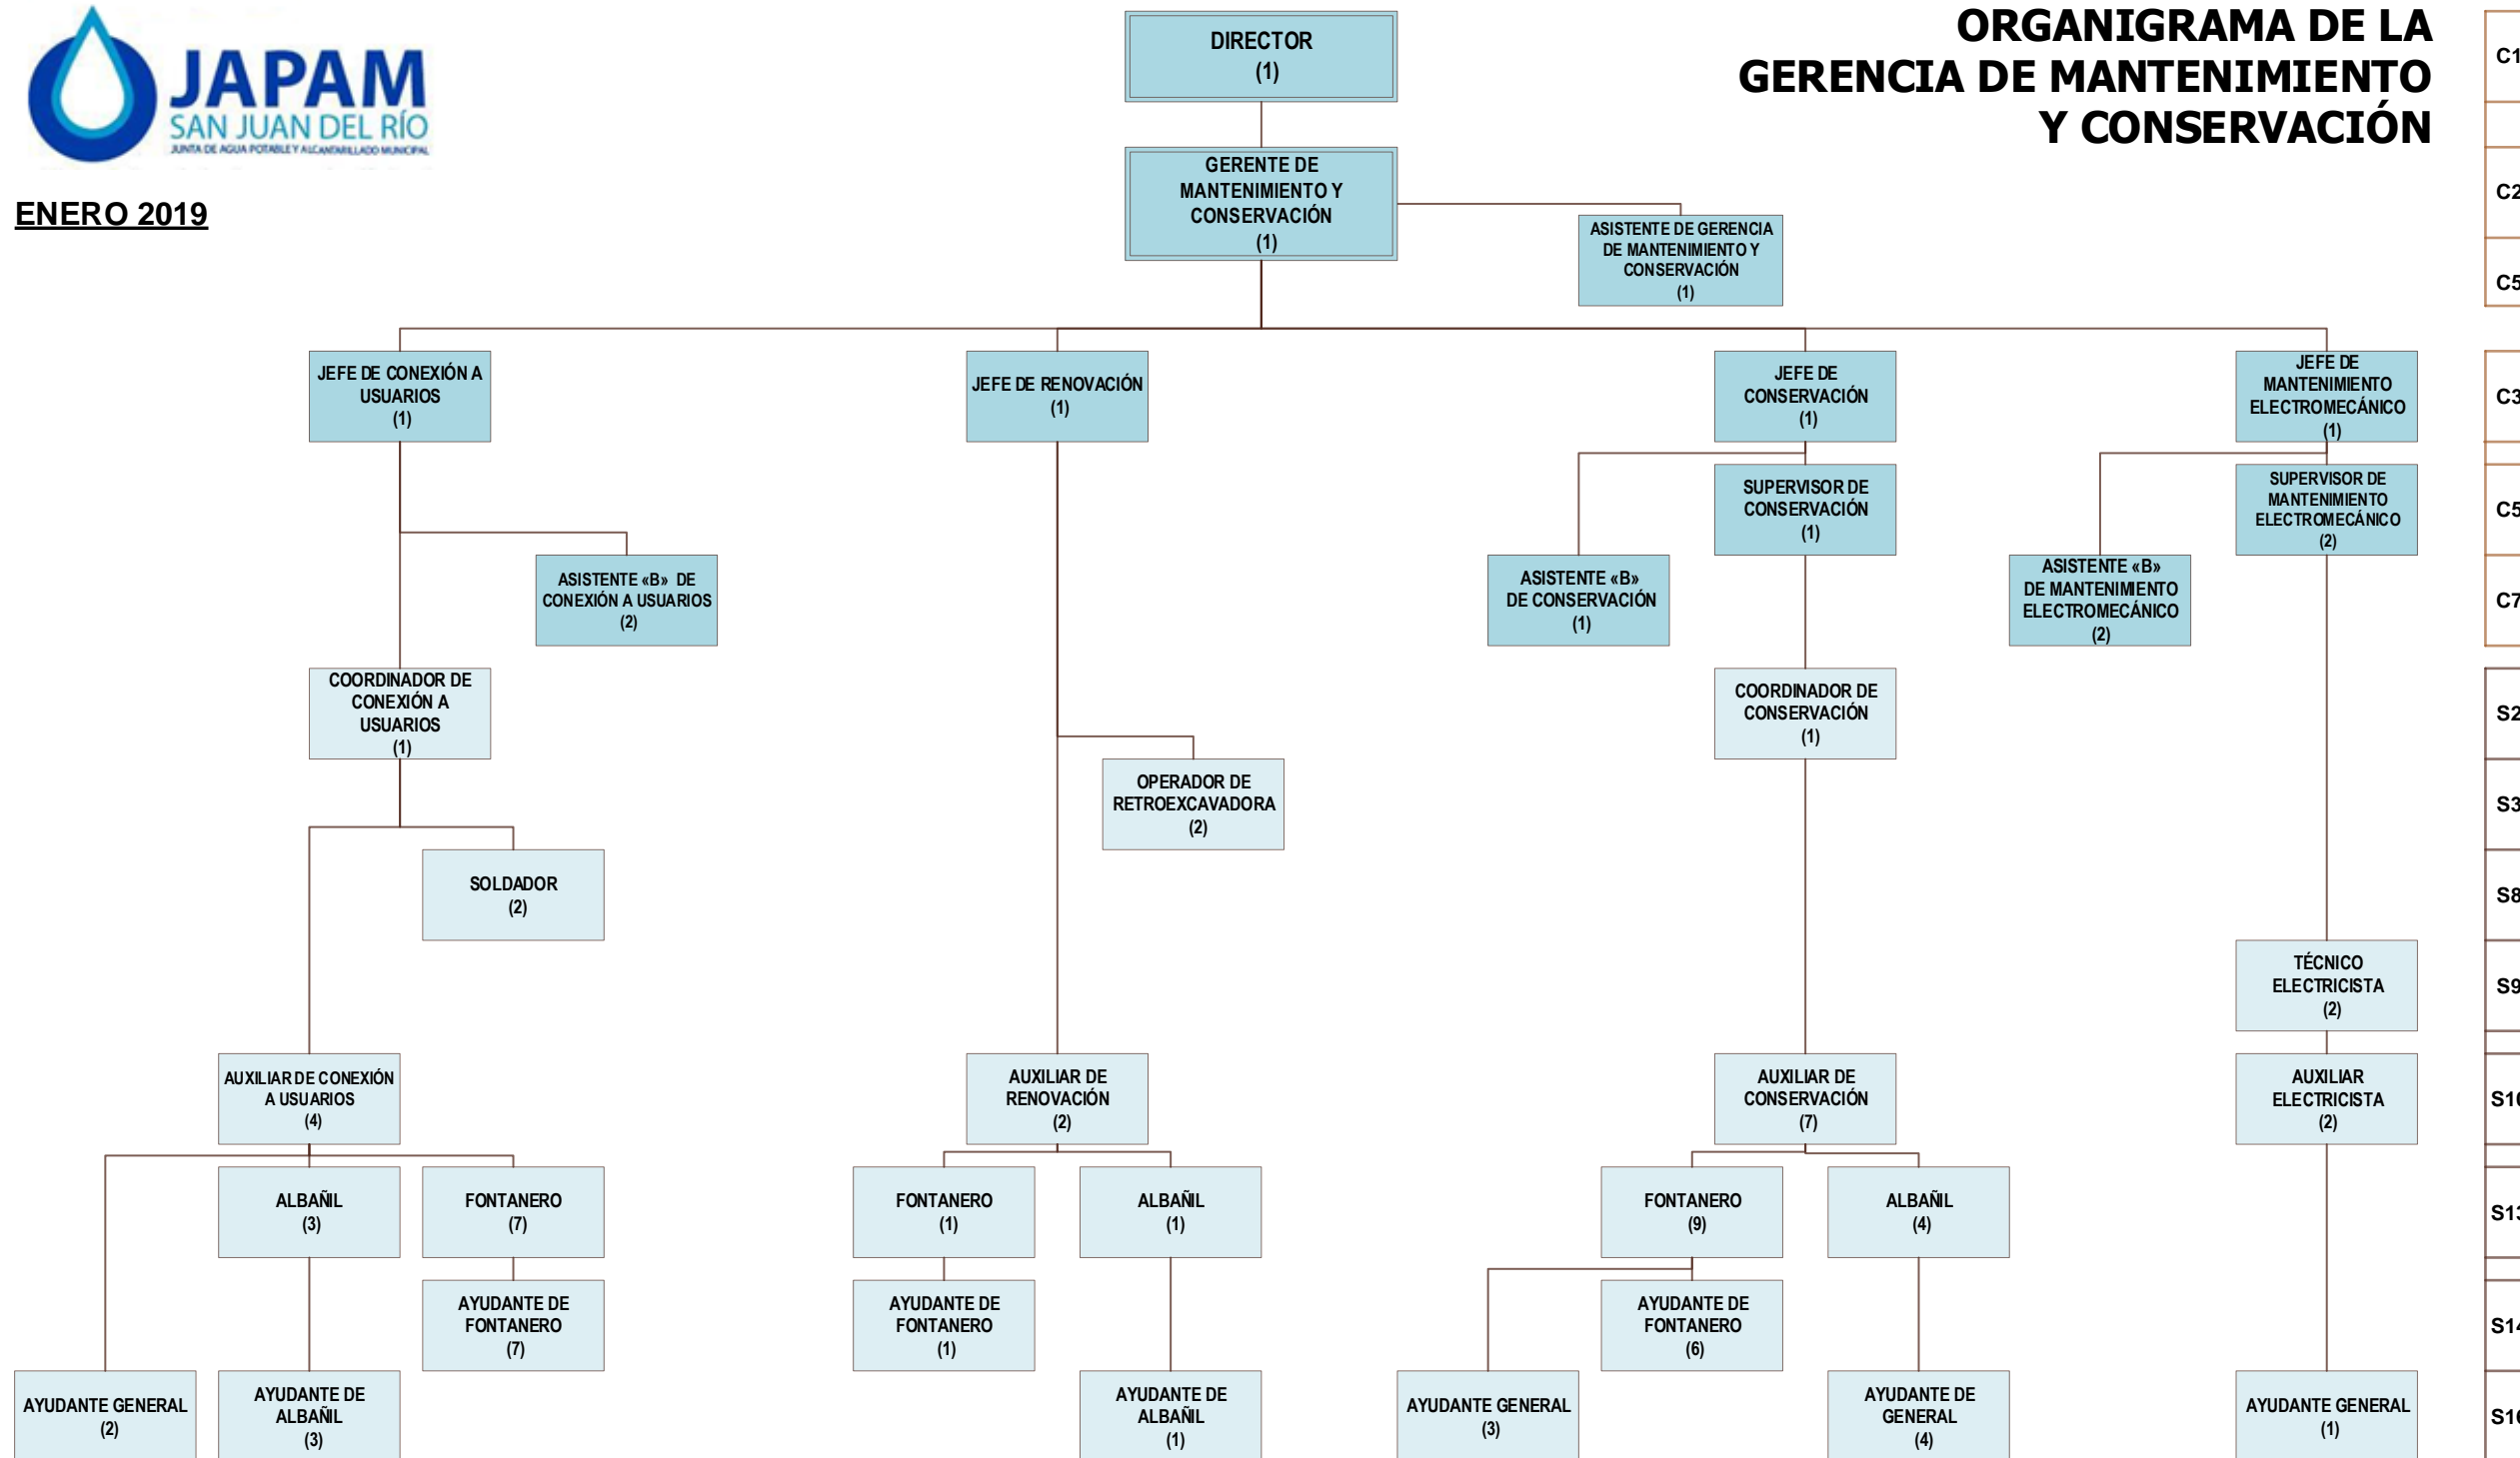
JAPAM
SAN JUAN DEL RÍO
JUNTA DE AGUA POTABLE Y ALCANTARILLADO MUNICIPAL

ENERO 2019

ORGANIGRAMA DE LA GERENCIA DE MANTENIMIENTO Y CONSERVACIÓN

DIRECTOR (1)

GERENTE DE MANTENIMIENTO Y CONSERVACIÓN (1)

ASISTENTE DE GERENCIA DE MANTENIMIENTO Y CONSERVACIÓN (1)

JEFE DE CONEXIÓN A USUARIOS (1)

JEFE DE RENOVACIÓN (1)

JEFE DE CONSERVACIÓN (1)

JEFE DE MANTENIMIENTO ELECTROMECÁNICO (1)

ASISTENTE «B» DE CONEXIÓN A USUARIOS (2)

SUPERVISOR DE CONSERVACIÓN (1)

ASISTENTE «B» DE CONSERVACIÓN (1)

SUPERVISOR DE MANTENIMIENTO ELECTROMECÁNICO (2)

ASISTENTE «B» DE MANTENIMIENTO ELECTROMECÁNICO (2)

COORDINADOR DE CONEXIÓN A USUARIOS (1)

OPERADOR DE RETROEXCAVADORA (2)

COORDINADOR DE CONSERVACIÓN (1)

SOLDADOR (2)

TÉCNICO ELECTRICISTA (2)

AUXILIAR DE CONEXIÓN A USUARIOS (4)

AUXILIAR DE RENOVACIÓN (2)

AUXILIAR DE CONSERVACIÓN (7)

AUXILIAR ELECTRICISTA (2)

ALBAÑIL (3)

FONTANERO (7)

FONTANERO (1)

ALBAÑIL (1)

FONTANERO (9)

ALBAÑIL (4)

AYUDANTE DE FONTANERO (7)

AYUDANTE DE FONTANERO (1)

AYUDANTE DE FONTANERO (6)

AYUDANTE GENERAL (2)

AYUDANTE DE ALBAÑIL (3)

AYUDANTE DE ALBAÑIL (1)

AYUDANTE GENERAL (3)

AYUDANTE DE GENERAL (4)

AYUDANTE GENERAL (1)

C1
C2
C5
C3
C5
C7
S2
S3
S8
S9
S1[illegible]
S1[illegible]
S1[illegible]
S1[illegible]